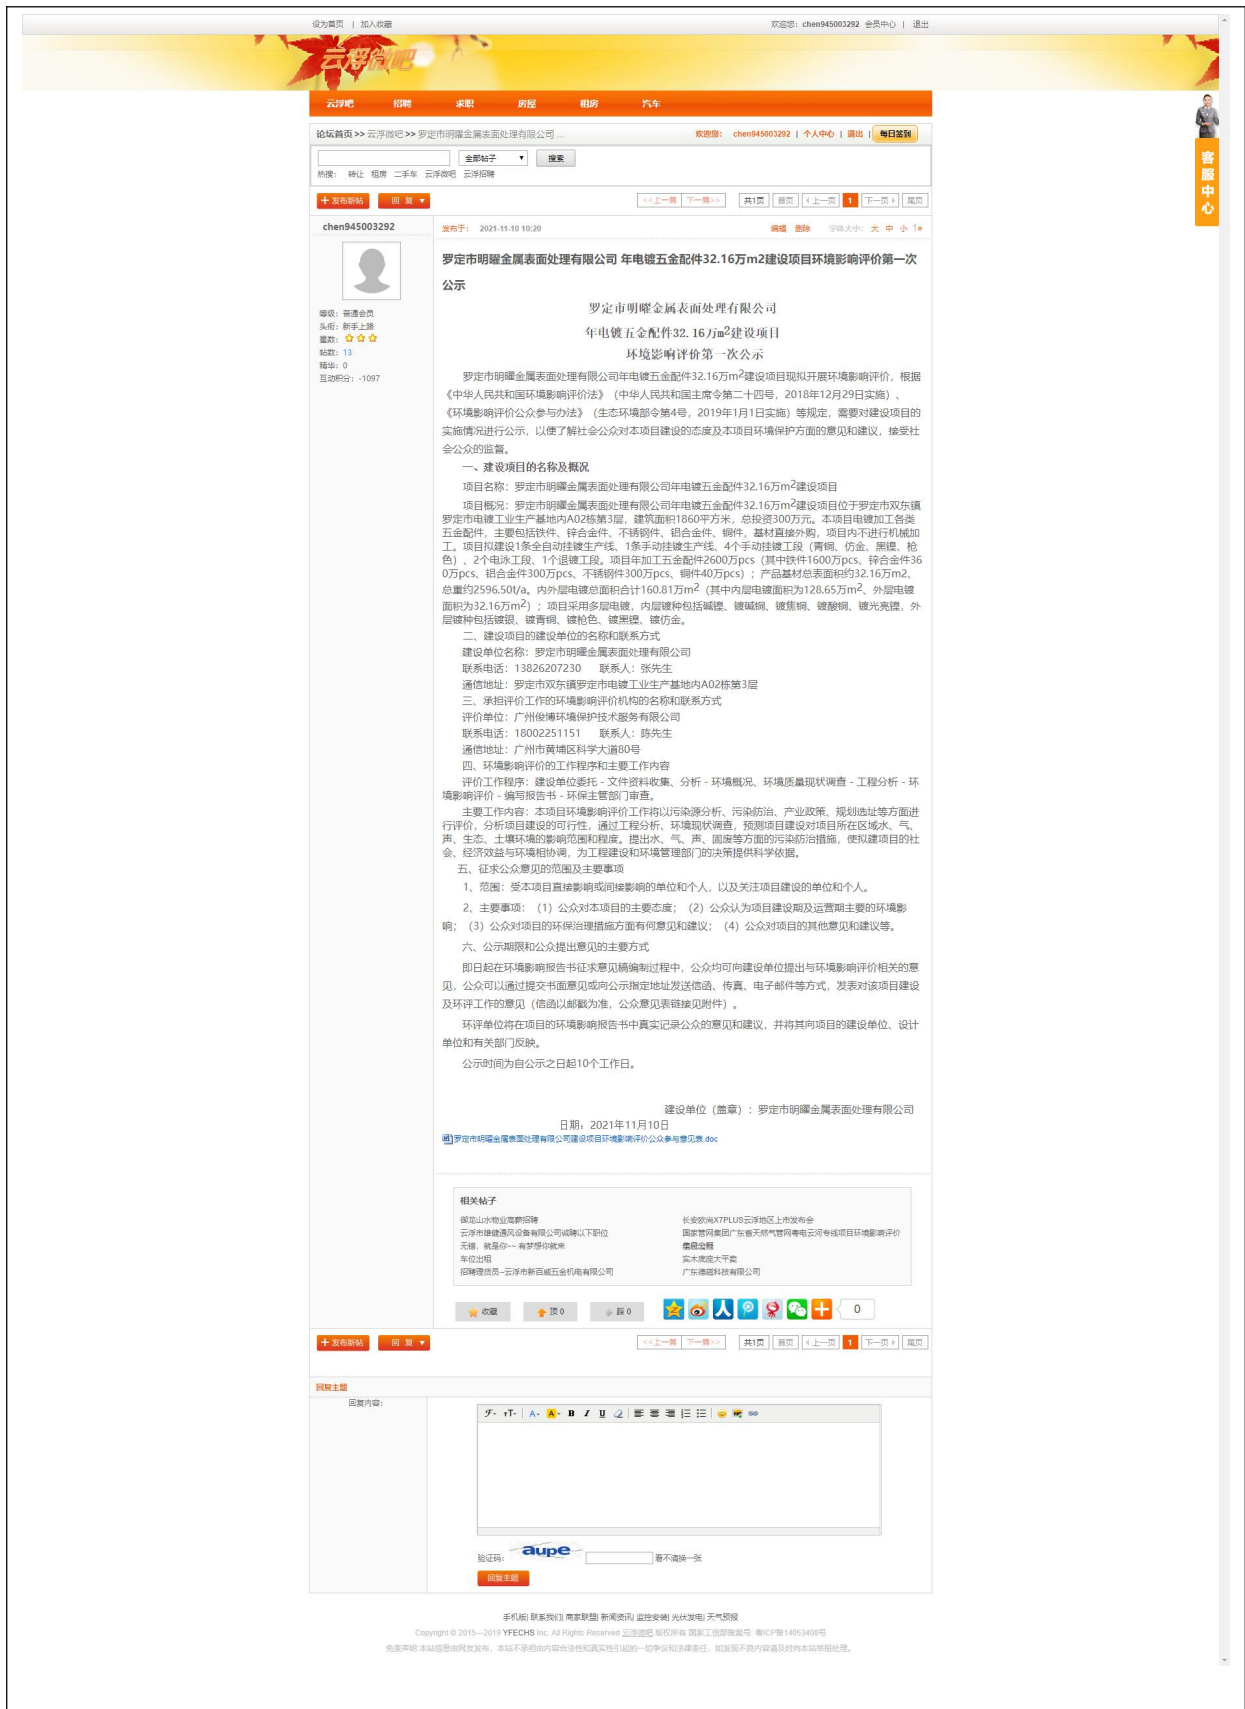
设为首页 | 加入收藏

欢迎您：chen945003292 会员中心 | 退出

云浮微吧

云浮吧 招聘 求职 房屋 租房 汽车

客服中心

论坛首页 >> 云浮微吧 >> 罗定市明曜金属表面处理有限公司 ...

欢迎您: chen945003292 | 个人中心 | 退出 | 每日签到

全部帖子 搜索

热搜: 转让 租房 二手车 云浮微吧 云浮招聘

+ 发布新帖 回复

<<上一篇 下一篇>> 共1页 首页 上一页 1 下一页 尾页

chen945003292

等级: 普通会员
头衔: 新手上路
星数:
帖数: 13
精华: 0
互动积分: -1097

发布于: 2021-11-10 10:20

编辑 删除 字体大小: 大 中 小 1#

罗定市明曜金属表面处理有限公司 年电镀五金配件32.16万m2建设项目环境影响评价第一次公示

罗定市明曜金属表面处理有限公司

年电镀五金配件32.16万m$^2$建设项目

环境影响评价第一次公示

罗定市明曜金属表面处理有限公司年电镀五金配件32.16万m$^2$建设项目现拟开展环境影响评价，根据《中华人民共和国环境影响评价法》（中华人民共和国主席令第二十四号，2018年12月29日实施）、《环境影响评价公众参与办法》（生态环境部令第4号，2019年1月1日实施）等规定，需要对建设项目的实施情况进行公示，以便了解社会公众对本项目建设的态度及本项目环境保护方面的意见和建议，接受社会公众的监督。

一、建设项目的名称及概况

项目名称：罗定市明曜金属表面处理有限公司年电镀五金配件32.16万m$^2$建设项目

项目概况：罗定市明曜金属表面处理有限公司年电镀五金配件32.16万m$^2$建设项目位于罗定市双东镇罗定市电镀工业生产基地内A02栋第3层，建筑面积1860平方米，总投资300万元。本项目电镀加工各类五金配件，主要包括铁件、锌合金件、不锈钢件、铝合金件、铜件，基材直接外购，项目内不进行机械加工。项目拟建设1条全自动挂镀生产线、1条手动挂镀生产线、4个手动挂镀工段（青铜、仿金、黑镍、枪色）、2个电泳工段、1个退镀工段。项目年加工五金配件2600万pcs（其中铁件1600万pcs、锌合金件360万pcs、铝合金件300万pcs、不锈钢件300万pcs、铜件40万pcs）；产品基材总表面积约32.16万m2、总重约2596.50t/a。内外层电镀总面积合计160.81万m$^2$（其中内层电镀面积为128.65万m$^2$、外层电镀面积为32.16万m$^2$）；项目采用多层电镀，内层镀种包括碱铜、镀碱铜、镀焦铜、镀酸铜、镀光亮镍，外层镀种包括镀银、镀青铜、镀枪色、镀黑镍、镀仿金。

二、建设项目的建设单位的名称和联系方式

建设单位名称：罗定市明曜金属表面处理有限公司

联系电话：13826207230 联系人：张先生

通信地址：罗定市双东镇罗定市电镀工业生产基地内A02栋第3层

三、承担评价工作的环境影响评价机构的名称和联系方式

评价单位：广州俊博环境保护技术服务有限公司

联系电话：18002251151 联系人：陈先生

通信地址：广州市黄埔区科学大道80号

四、环境影响评价的工作程序和主要工作内容

评价工作程序：建设单位委托 - 文件资料收集、分析 - 环境概况、环境质量现状调查 - 工程分析 - 环境影响评价 - 编写报告书 - 环保主管部门审查。

主要工作内容：本项目环境影响评价工作将以污染源分析、污染防治、产业政策、规划选址等方面进行评价，分析项目建设的可行性，通过工程分析、环境现状调查，预测项目建设对项目所在区域水、气、声、生态、土壤环境的影响范围和程度。提出水、气、声、固废等方面的污染防治措施，使拟建项目的社会、经济效益与环境相协调，为工程建设和环境管理部门的决策提供科学依据。

五、征求公众意见的范围及主要事项

1、范围：受本项目直接影响或间接影响的单位和个人，以及关注项目建设的单位和个人。

2、主要事项：（1）公众对本项目的主要态度；（2）公众认为项目建设期及运营期主要的环境影响；（3）公众对项目的环保治理措施方面有何意见和建议；（4）公众对项目的其他意见和建议等。

六、公示期限和公众提出意见的主要方式

即日起在环境影响报告书征求意见稿编制过程中，公众均可向建设单位提出与环境影响评价相关的意见，公众可以通过提交书面意见或向公示指定地址发送信函、传真、电子邮件等方式，发表对该项目建设及环评工作的意见（信函以邮戳为准，公众意见表链接见附件）。

环评单位将在项目的环境影响报告书中真实记录公众的意见和建议，并将其向项目的建设单位、设计单位和有关部门反映。

公示时间为自公示之日起10个工作日。

建设单位（盖章）：罗定市明曜金属表面处理有限公司

日期：2021年11月10日

罗定市明曜金属表面处理有限公司建设项目环境影响评价公众参与意见表.doc

相关帖子

御龙山水物业高薪招聘
云浮市捷捷通风设备有限公司诚聘以下职位
无缘，就是你~~ 有梦想你就来
车位出租
招聘理货员--云浮市新百威五金机电有限公司

长安欧尚X7PLUS云浮地区上市发布会
国家管网集团广东省天然气管网粤电云河专线项目环境影响评价
鑫鑫业糖
实木滴滴大平装
广东德晟科技有限公司

收藏 顶 0 踩 0

0

+ 发布新帖 回复

<<上一篇 下一篇>> 共1页 首页 上一页 1 下一页 尾页

回复主题

回复内容:

验证码: aupe 看不清换一张

回复主题

手机版| 联系我们| 商家联盟| 新闻资讯| 监控安装| 光伏发电| 天气预报

Copyright © 2015—2019 YFECHS Inc. All Rights Reserved 云浮微吧 版权所有 国家工信部备案号: 粤ICP备14053408号

免责声明:本站信息由网友发布，本站不承担由内容合法性和真实性引起的一切争议和法律责任，如发现不良内容请及时向本站举报处理。